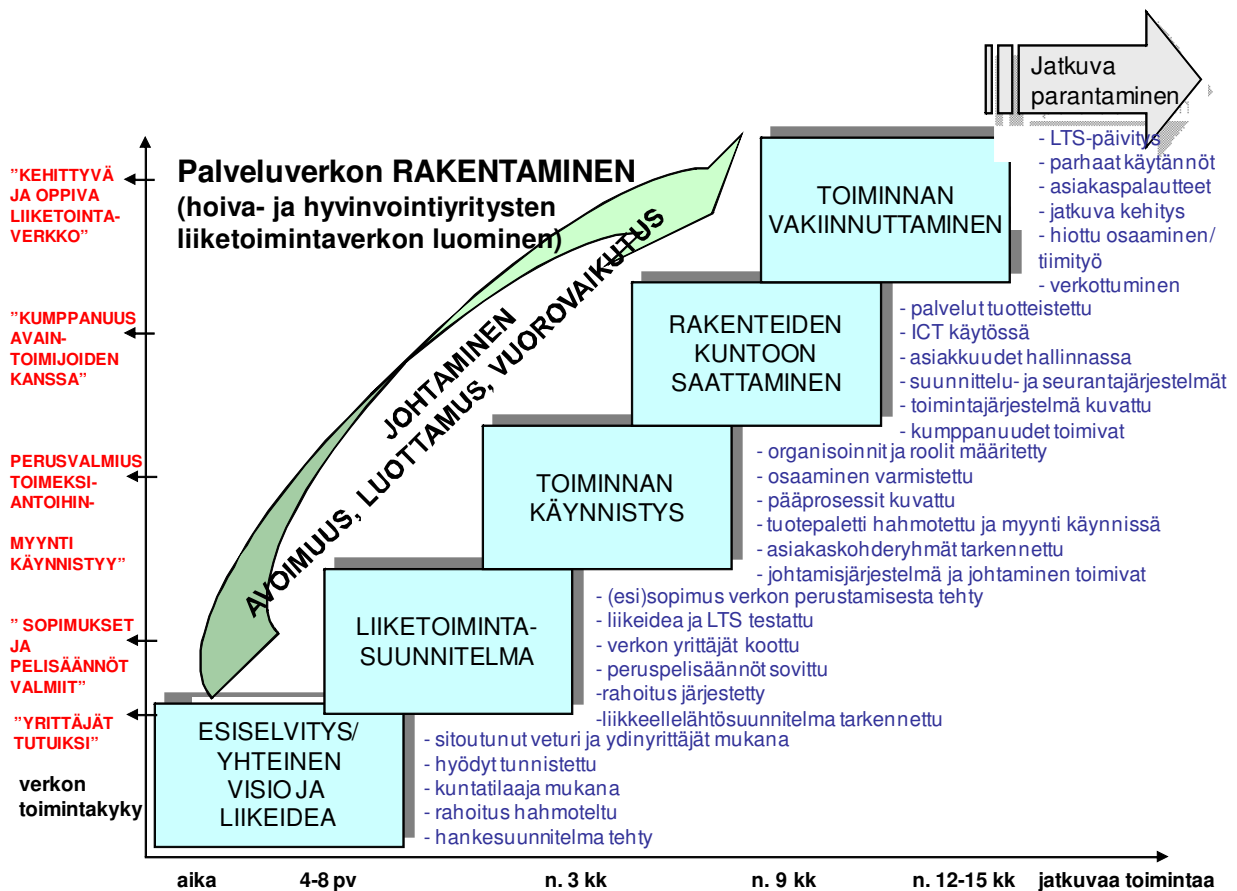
Jatkuva parantaminen

Palveluverkon RAKENTAMINEN
(hoiva- ja hyvinvointiyritysten liiketoimintaverkon luominen)

JOHTAMINEN
AVOIMUUS, LUOTTAMUS, VUOROVAIKUTUS

"KEHITTYVÄ JA OPPIVA LIIKETOINTA-VERKKO"

"KUMPPANUUS AVAIN-TOIMIJOIDEN KANSSA"

PERUSVALMIUS TOIMEKSI-ANTOIHIN-

MYYNTI KÄYNNISTYY"

" SOPIMUKSET JA PELISÄÄNNÖT VALMIIT"

"YRITTÄJÄT TUTUIKSI"

verkon toimintakyky

TOIMINNAN VAKIINNUTTAMINEN
- LTS-päivitys
- parhaat käytännöt
- asiakaspalautteet
- jatkuva kehitys
- hiottu osaaminen/ tiimityö
- verkottuminen

RAKENTEIDEN KUNTOON SAATTAMINEN
- palvelut tuotteistettu
- ICT käytössä
- asiakkuudet hallinnassa
- suunnittelu- ja seurantajärjestelmät
- toimintajärjestelmä kuvattu
- kumppanuudet toimivat

TOIMINNAN KÄYNNISTYS
- organisoinnit ja roolit määritetty
- osaaminen varmistettu
- pääprosessit kuvattu
- tuotepaletti hahmotettu ja myynti käynnissä
- asiakaskohderyhmät tarkennettu
- johtamisjärjestelmä ja johtaminen toimivat

LIIKETOIMINTA-SUUNNITELMA
- (esi)sopimus verkon perustamisesta tehty
- liikeidea ja LTS testattu
- verkon yrittäjät koottu
- peruspelisäännöt sovittu
-rahoitus järjestetty
-liikkeellelähtösuunnitelma tarkennettu

ESISELVITYS/ YHTEINEN VISIO JA LIIKEIDEA
- sitoutunut veturi ja ydinyrittäjät mukana
- hyödyt tunnistettu
- kuntatilaaja mukana
- rahoitus hahmoteltu
- hankesuunnitelma tehty

aika 4-8 pv n. 3 kk n. 9 kk n. 12-15 kk jatkuvaa toimintaa